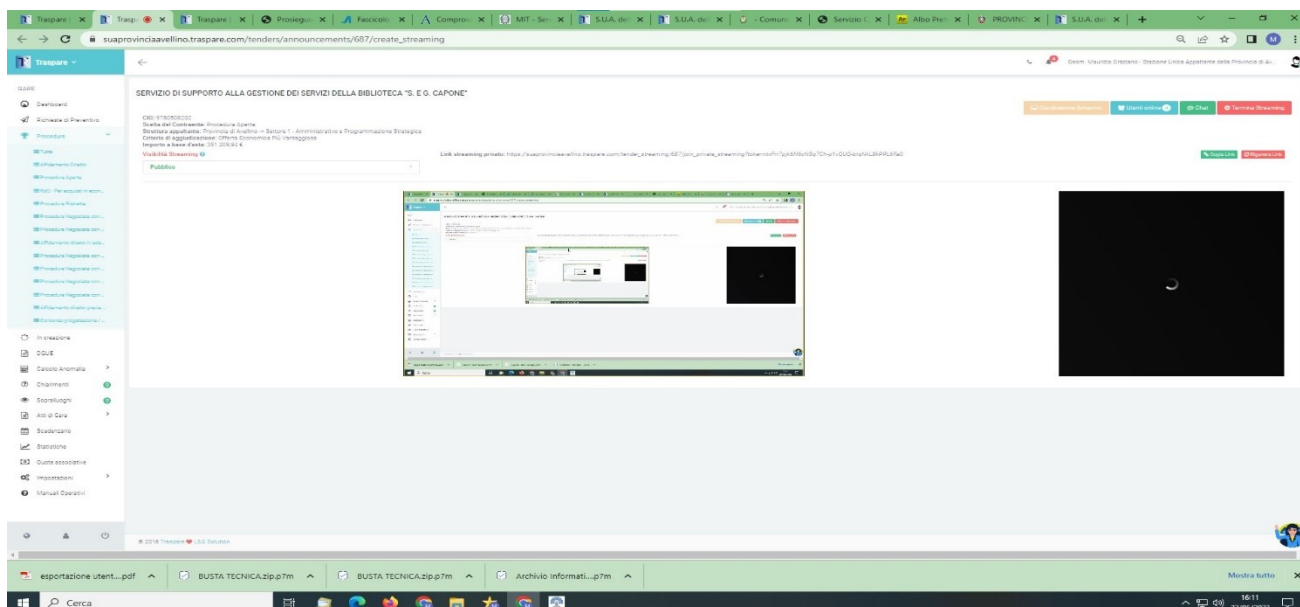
Traspare | Traspa | Traspare | Prosegui | Fascicolo | Comprov | MIT - Ser | S.U.A. del | S.U.A. del | - Comune | Servizio C | Albo Pret | PROVINC | S.U.A. del

suaprovinciaavellino.traspare.com/tenders/announcements/687/create_streaming

Traspare

Geom. Ulaurizio Cristiano - Stazione Unica Appaltante della Provincia di Av...

GARE
Dashboard
Richieste di Preventivo
Procedure
Tutte
Affidamento Diretto
Procedura Aperta
RdO - Per acquisti in econ...
Procedura Ristretta
Procedura Negoziata con...
Procedura Negoziata con...
Affidamento diretto in ade...
Procedura Negoziata con...
Procedura Negoziata con...
Procedura Negoziata con...
Affidamento diretto previa...
Concorso progettazione /...
In creazione
DGUE
Calcolo Anomalia
Chiarimenti
Sopralluoghi
Atti di Gara
Scadenzario
Statistiche
Quota associative
Impostazioni
Manuali Operativi

SERVIZIO DI SUPPORTO ALLA GESTIONE DEI SERVIZI DELLA BIBLIOTECA "S. E G. CAPONE"

Condividi schermo | Utenti online | Chat | Termina Streaming

CIG: 9780808280
Scelta del Contraente: Procedura Aperta
Struttura appaltante: Provincia di Avellino -> Settore 1 - Amministrativo e Programmazione Strategica
Criterio di aggiudicazione: Offerta Economica Più Vantaggiosa
Importo a base d'asta: 351.209,94 €
Visibilità Streaming
Pubblico

Link streaming privato: https://suaprovinciaavellino.traspare.com/tender_streaming/687/join_private_streaming?token=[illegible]

Copia Link | Rigenera Link

© 2016 Traspare LSG Solution

esportazione utent....pdf | BUSTA TECNICA.zip.p7m | BUSTA TECNICA.zip.p7m | Archivio informati....p7m | Mostra tutto

Cerca

16:11